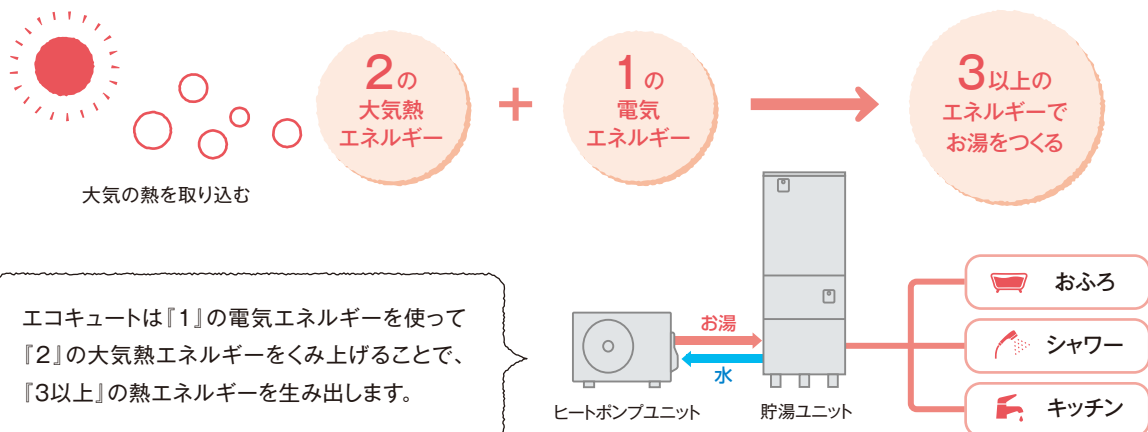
大気の熱を取り込む

2の
大気熱
エネルギー

+

1の
電気
エネルギー

3以上の
エネルギーで
お湯をつくる

エコキュートは『1』の電気エネルギーを使って
『2』の大気熱エネルギーをくみ上げることで、
『3以上』の熱エネルギーを生み出します。

お湯

水

ヒートポンプユニット

貯湯ユニット

おふろ

シャワー

キッチン